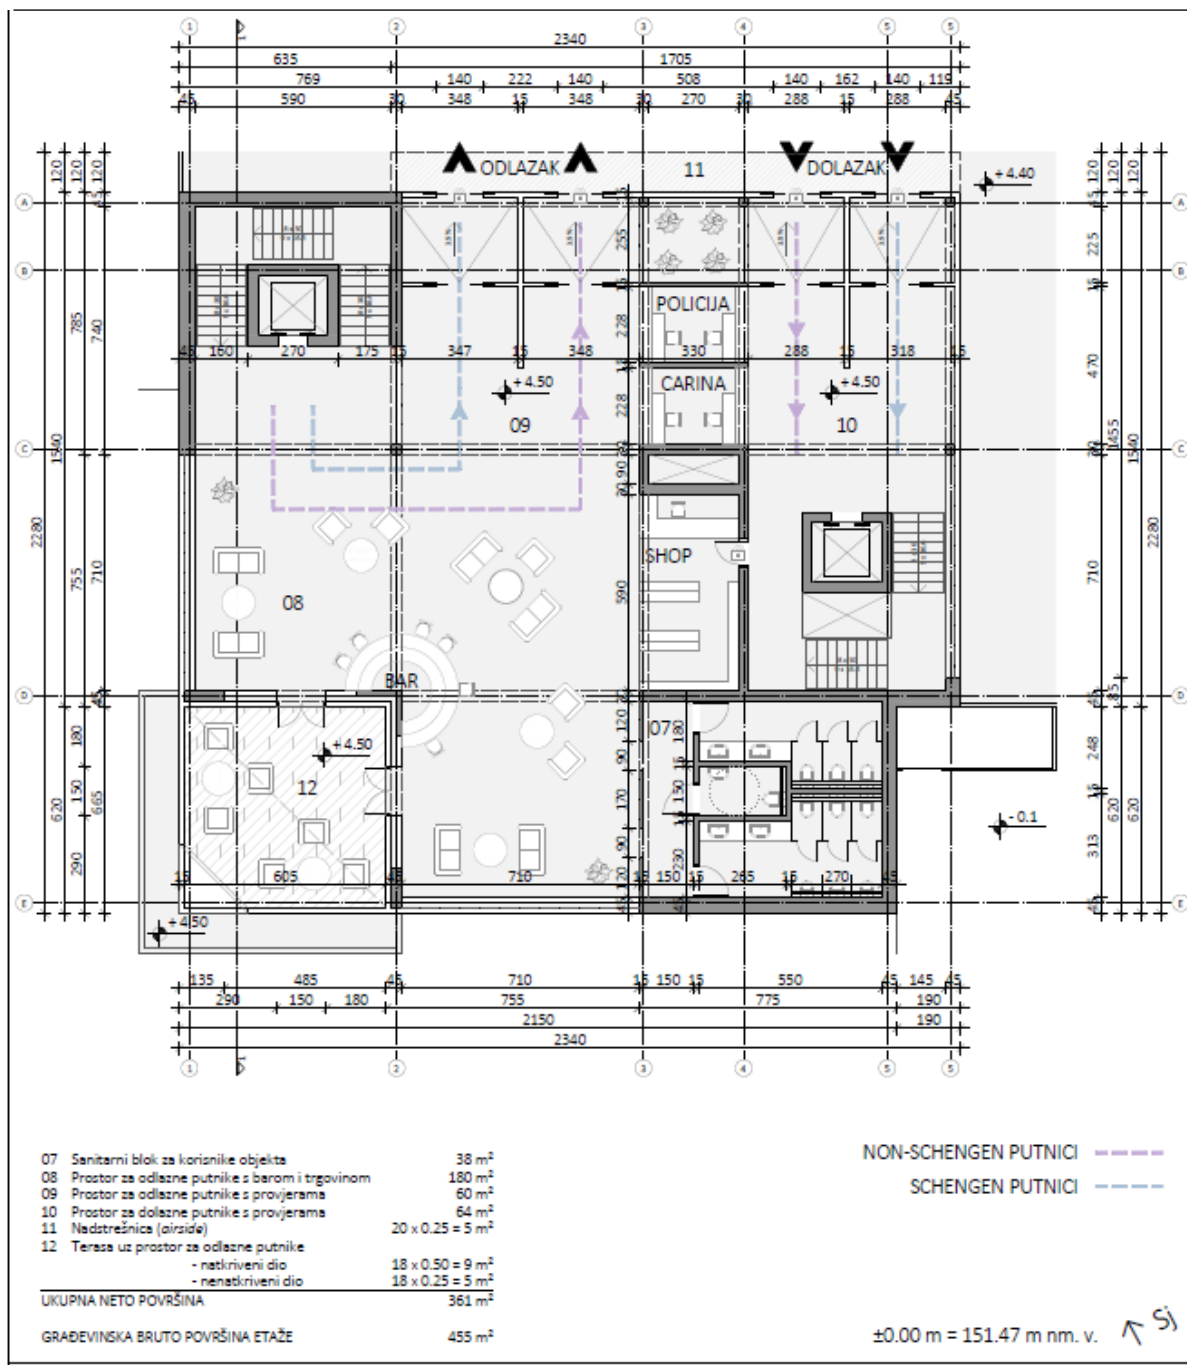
1 2 3 4 5 5
2340
635 1705
769 140 222 140 508 140 162 140 119
45 590 30 348 15 348 30 270 30 288 15 288 45

ODLAZAK 11 DOLAZAK
+4.40
120 120 45 120 120 45
785 740 225 15 470
255 228 228
POLICIJA
CARINA
45 160 270 175 15 347 15 348 330 288 15 318 15
+4.50 +4.50
09 10
1540 2280 1455 1540 2280
SHOP
755 710 590 710
08
BAR
+4.50
12
07
180 150 290 620 665 120 90 150 170 90 230
248 313 620 620
-0.1
15 605 45 710 15 150 15 265 15 270 45
+4.50
135 485 45 710 15 150 15 550 45 145 45
290 150 180 755 775 190
2150 190
2340
1 2 3 4 5 5

07 Sanitarni blok za korisnike objekta 38 m²
08 Prostor za odlazne putnike s barom i trgovinom 180 m²
09 Prostor za odlazne putnike s provjerama 60 m²
10 Prostor za dolazne putnike s provjerama 64 m²
11 Nadstrešnica (airside) 20 x 0.25 = 5 m²
12 Terasa uz prostor za odlazne putnike
- natkriveni dio 18 x 0.50 = 9 m²
- nenatkriveni dio 18 x 0.25 = 5 m²
UKUPNA NETO POVRŠINA 361 m²

GRAĐEVINSKA BRUTO POVRŠINA ETAŽE 455 m²

NON-SCHENGEN PUTNICI
SCHENGEN PUTNICI

±0.00 m = 151.47 m nm. v.
SJ